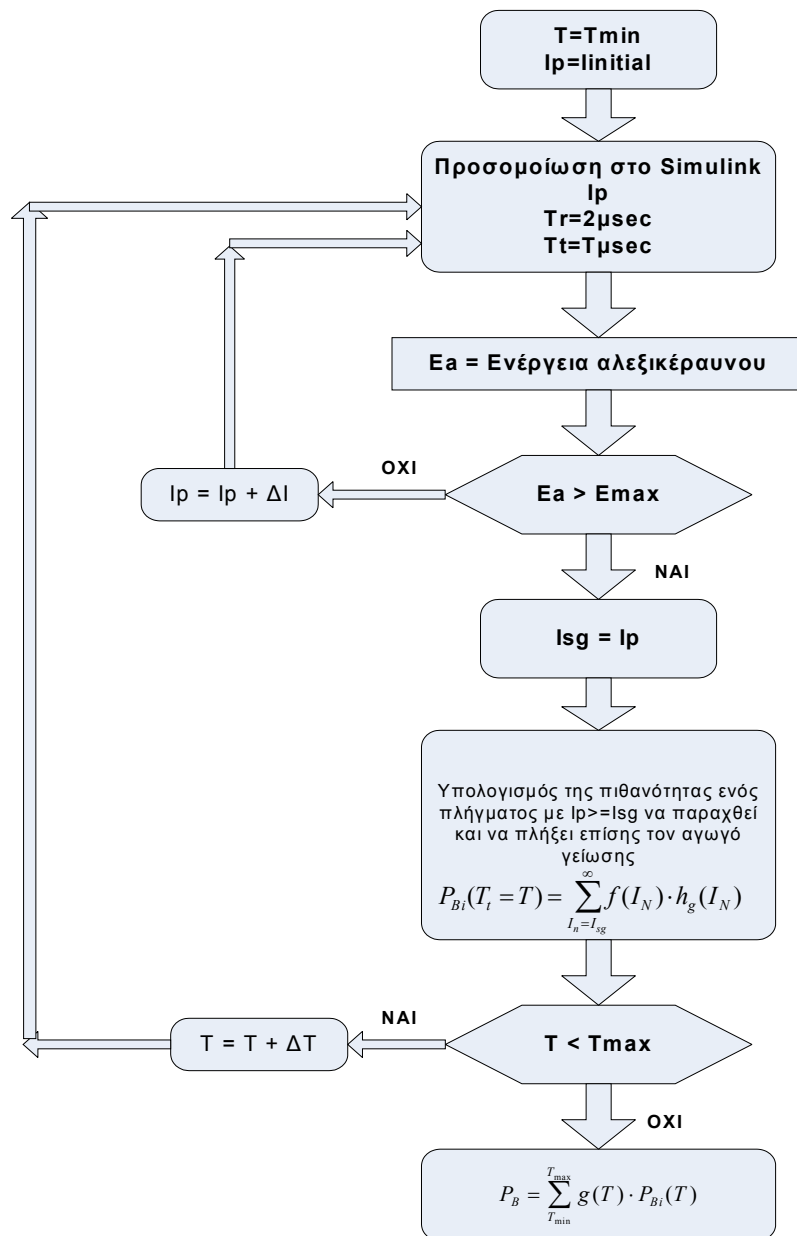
T=Tmin
Ip=Iinitial

Προσομοίωση στο Simulink
Ip
Tr=2μsec
Tt=Tμsec

Ea = Ενέργεια αλεξικέραυνου

ΟΧΙ

Ip = Ip + ΔI

Ea > Emax

ΝΑΙ

Isg = Ip

Υπολογισμός της πιθανότητας ενός πλήγματος με Ip>=Isg να παραχθεί και να πλήξει επίσης τον αγωγό γείωσης

$P_{Bi}(T_t = T) = \sum_{I_n=I_{sg}}^{\infty} f(I_N) \cdot h_g(I_N)$

ΝΑΙ

T = T + ΔT

T < Tmax

ΟΧΙ

$P_B = \sum_{T_{\min}}^{T_{\max}} g(T) \cdot P_{Bi}(T)$